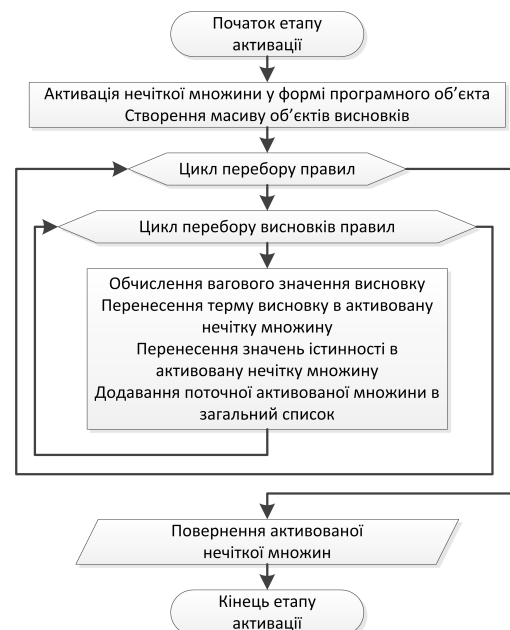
Початок етапу активації

Активація нечіткої множини у формі програмного об'єкта
Створення масиву об'єктів висновків

Цикл перебору правил

Цикл перебору висновків правил

Обчислення вагового значення висновку
Перенесення терму висновку в активовану нечітку множину
Перенесення значень істинності в активовану нечітку множину
Додавання поточної активованої множини в загальний список

Повернення активованої нечіткої множин

Кінець етапу активації